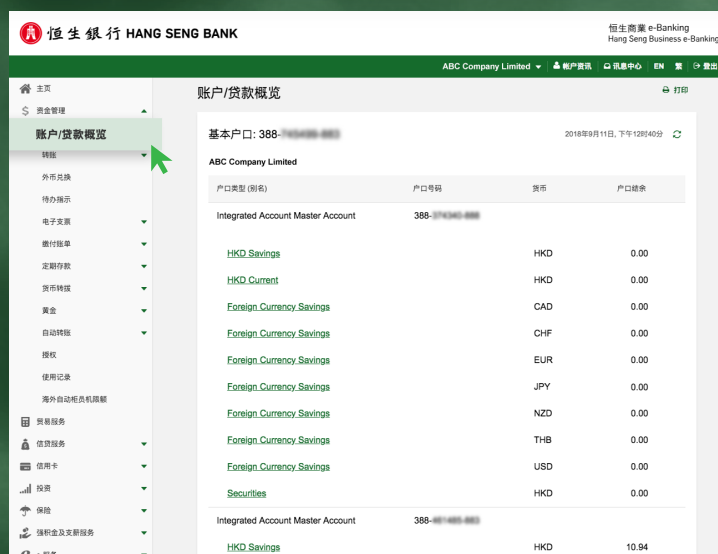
恒生銀行 HANG SENG BANK

恒生商業 e-Banking
Hang Seng Business e-Banking

ABC Company Limited 帐户资讯 讯息中心 EN 繁 登出

主页
资金管理
账户/贷款概览
转账
外币兑换
待办指示
电子支票
缴付账单
定期存款
货币转拨
黄金
自动转账
授权
使用记录
海外自动柜员机限额
贸易服务
信贷服务
信用卡
投资
保险
强积金及支薪服务

账户/贷款概览

打印

基本户口: 388-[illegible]

2018年9月11日, 下午12时40分

ABC Company Limited

| 户口类型 (别名) | 户口号码 | 货币 | 户口结余 |
|---|---|---|---|
| Integrated Account Master Account | 388-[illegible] | | |
| HKD Savings | | HKD | 0.00 |
| HKD Current | | HKD | 0.00 |
| Foreign Currency Savings | | CAD | 0.00 |
| Foreign Currency Savings | | CHF | 0.00 |
| Foreign Currency Savings | | EUR | 0.00 |
| Foreign Currency Savings | | JPY | 0.00 |
| Foreign Currency Savings | | NZD | 0.00 |
| Foreign Currency Savings | | THB | 0.00 |
| Foreign Currency Savings | | USD | 0.00 |
| Securities | | HKD | 0.00 |
| Integrated Account Master Account | 388-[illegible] | | |
| HKD Savings | | HKD | 10.94 |